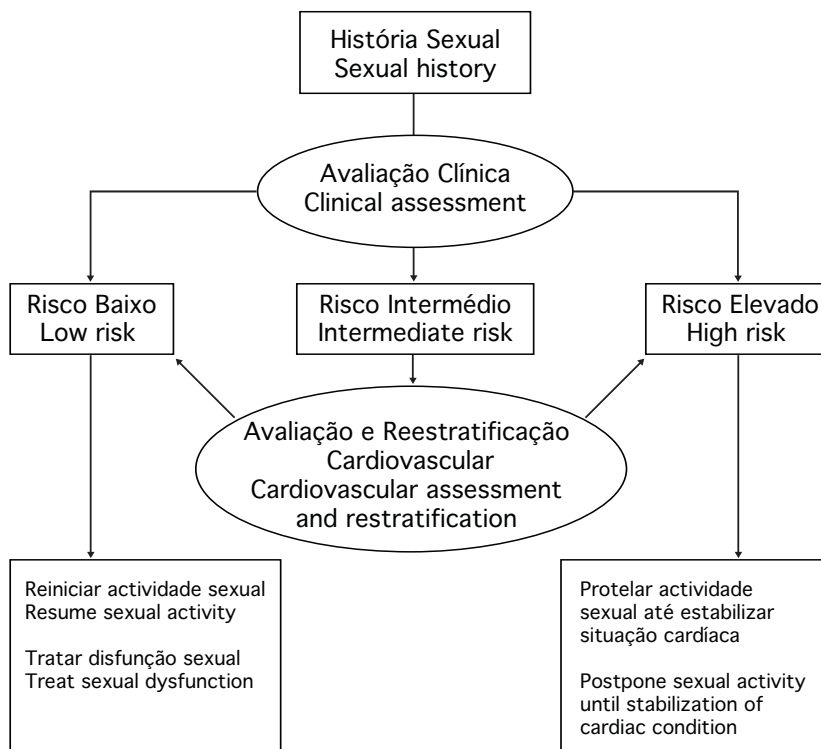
História Sexual
Sexual history

Avaliação Clínica
Clinical assessment

Risco Baixo
Low risk

Risco Intermédio
Intermediate risk

Risco Elevado
High risk

Avaliação e Reestratificação Cardiovascular
Cardiovascular assessment and restratification

Reiniciar actividade sexual
Resume sexual activity

Tratar disfunção sexual
Treat sexual dysfunction

Protelar actividade sexual até estabilizar situação cardíaca

Postpone sexual activity until stabilization of cardiac condition